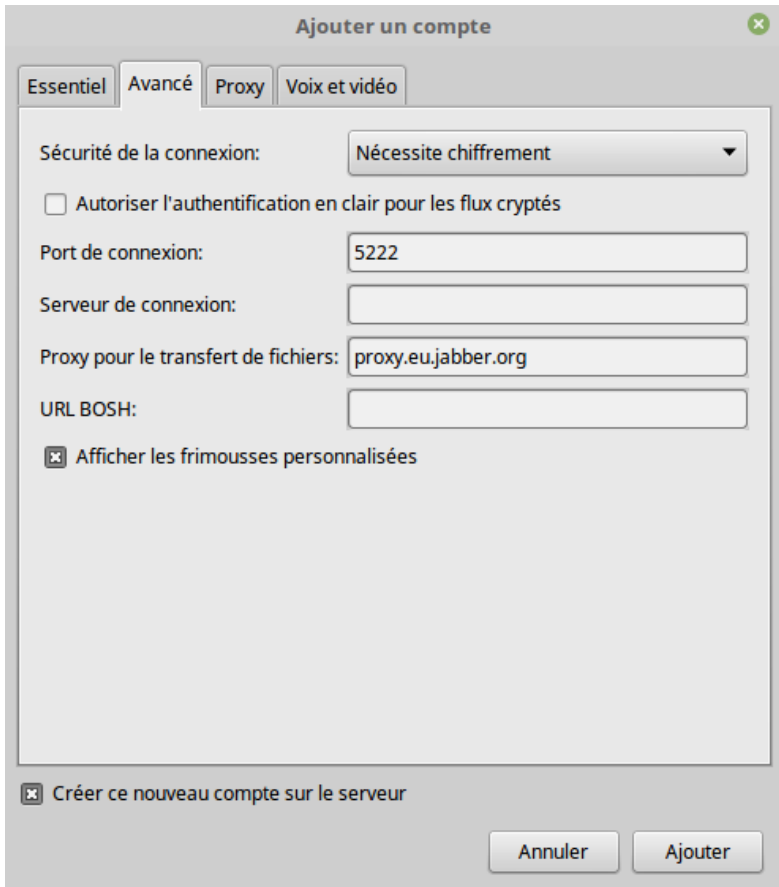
Ajouter un compte

Essentiel | Avancé | Proxy | Voix et vidéo

Sécurité de la connexion: Nécessite chiffrement

Autoriser l'authentification en clair pour les flux cryptés

Port de connexion: 5222

Serveur de connexion:

Proxy pour le transfert de fichiers: proxy.eu.jabber.org

URL BOSH:

Afficher les frimousses personnalisées

Créer ce nouveau compte sur le serveur

Annuler

Ajouter